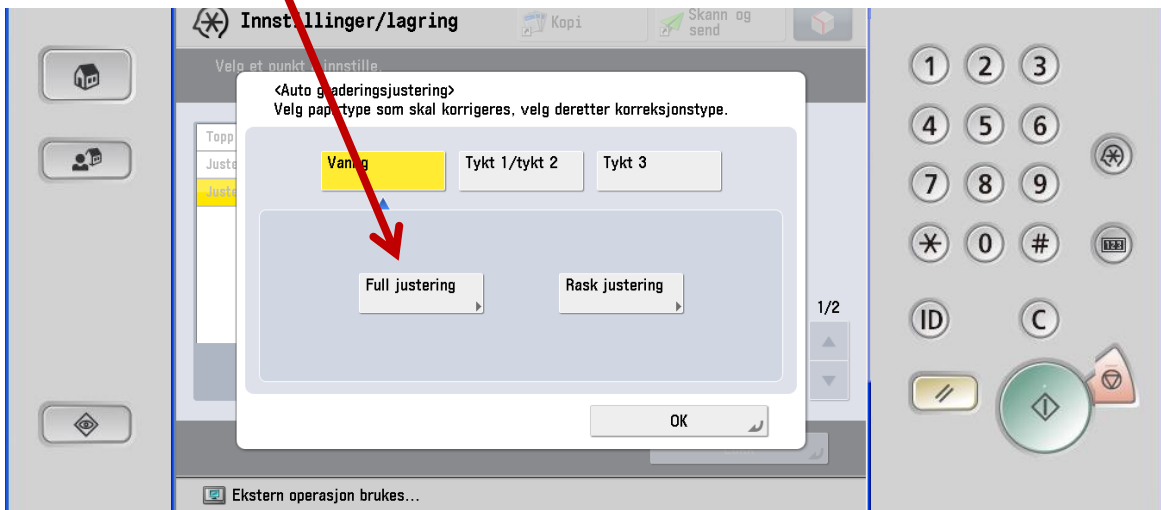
Innst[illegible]llinger/lagring

Kopi

Skann og send

Velg et punkt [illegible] innstille.

Topp

Justo

Justo

<Auto g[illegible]aderingsjustering>
Velg pap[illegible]type som skal korrigeres, velg deretter korreksjonstype.

Van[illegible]g

Tykt 1/tykt 2

Tykt 3

Full justering

Rask justering

1/2

OK

Ekstern operasjon brukes...

1 2 3
4 5 6
7 8 9
0 #

ID

C

123